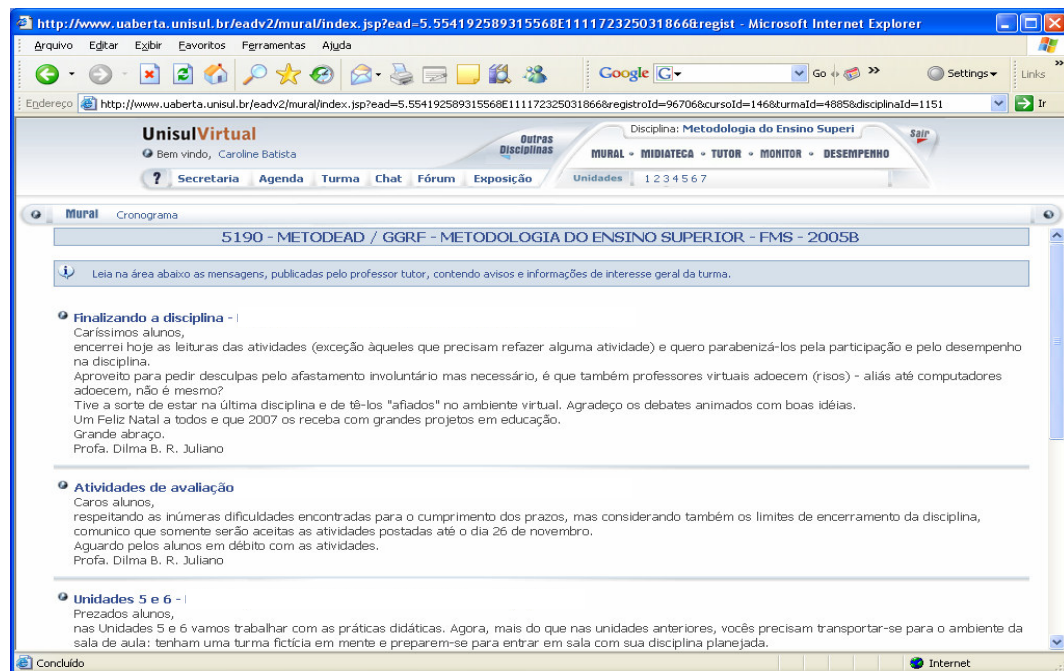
http://www.uaberta.unisul.br/eadv2/mural/index.jsp?ead=5.554192589315568E111172325031866&regist - Microsoft Internet Explorer

Arquivo Editar Exibir Favoritos Ferramentas Ajuda

Google G- Go Settings Links

Endereço http://www.uaberta.unisul.br/eadv2/mural/index.jsp?ead=5.554192589315568E111172325031866&registroId=96706&cursoId=146&turmaId=48858&disciplinaId=1151 Ir

UnisulVirtual
Bem vindo, Caroline Batista
Outras Disciplinas
Disciplina: Metodologia do Ensino Superi
Sair
MURAL • MIDIATECA • TUTOR • MONITOR • DESEMPENHO
? Secretaria Agenda Turma Chat Fórum Exposição
Unidades 1 2 3 4 5 6 7

Mural Cronograma

5190 - METODEAD / GGRF - METODOLOGIA DO ENSINO SUPERIOR - FMS - 2005B

Leia na área abaixo as mensagens, publicadas pelo professor tutor, contendo avisos e informações de interesse geral da turma.

Finalizando a disciplina -
Caríssimos alunos,
encerrei hoje as leituras das atividades (exceção àqueles que precisam refazer alguma atividade) e quero parabenizá-los pela participação e pelo desempenho na disciplina.
Aproveito para pedir desculpas pelo afastamento involuntário mas necessário, é que também professores virtuais adoecem (risos) - aliás até computadores adoecem, não é mesmo?
Tive a sorte de estar na última disciplina e de tê-los "afiados" no ambiente virtual. Agradeço os debates animados com boas idéias.
Um Feliz Natal a todos e que 2007 os receba com grandes projetos em educação.
Grande abraço.
Profa. Dilma B. R. Juliano

Atividades de avaliação
Caros alunos,
respeitando as inúmeras dificuldades encontradas para o cumprimento dos prazos, mas considerando também os limites de encerramento da disciplina, comunico que somente serão aceitas as atividades postadas até o dia 26 de novembro.
Aguardo pelos alunos em débito com as atividades.
Profa. Dilma B. R. Juliano

Unidades 5 e 6 -
Prezados alunos,
nas Unidades 5 e 6 vamos trabalhar com as práticas didáticas. Agora, mais do que nas unidades anteriores, vocês precisam transportar-se para o ambiente da sala de aula: tenham uma turma fictícia em mente e preparem-se para entrar em sala com sua disciplina planejada.

Concluído
Internet